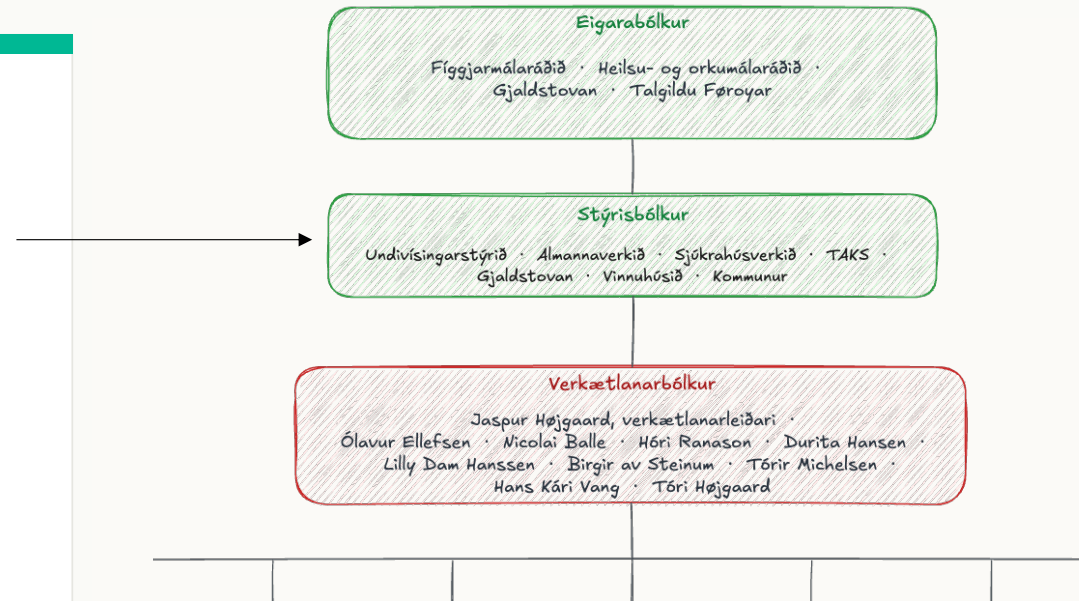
Eigarabólkur

Fíggjarmálaráðið · Heilsu- og orkumálaráðið · Gjaldstovan · Talgildu Føroyar

Stýrisbólkur

Undirvísingarstýrið · Almannaverkið · Sjúkrahúsverkið · TAKS · Gjaldstovan · Vinnuhúsið · Kommunur

Verkætlanarbólkur

Jaspur Højgaard, verkætlanarleiðari · Ólavur Ellefsen · Nicolai Balle · Hóri Ranason · Durita Hansen · Lilly Dam Hanssen · Birgir av Steinum · Tórir Michelsen · Hans Kári Vang · Tóri Højgaard